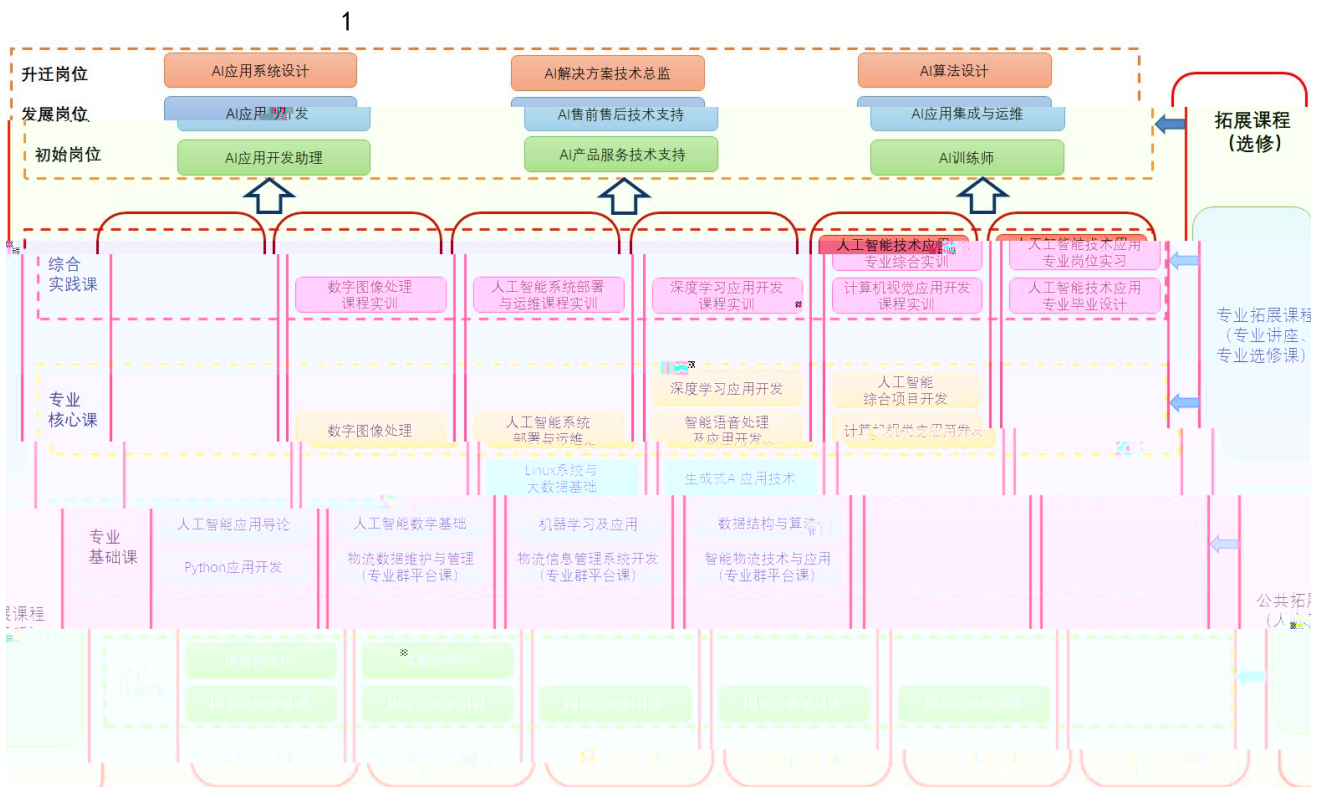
1

升迁岗位
AI应用系统设计
AI解决方案技术总监
AI算法设计

发展岗位
AI应用开发
AI售前售后技术支持
AI应用集成与运维

初始岗位
AI应用开发助理
AI产品服务技术支持
AI训练师

拓展课程
（选修）

综合实践课
数字图像处理课程实训
人工智能系统部署与运维课程实训
深度学习应用开发课程实训
人工智能技术应用专业综合实训
计算机视觉应用开发课程实训
人工智能技术应用专业岗位实习
人工智能技术应用专业毕业设计

专业拓展课程（专业讲座、专业选修课）

专业核心课
深度学习应用开发
人工智能综合项目开发
数字图像处理
人工智能系统部署与运维
智能语音处理及应用开发
计算机视觉应用开发
Linux系统与大数据基础
生成式AI应用技术

专业基础课
人工智能应用导论
人工智能数学基础
机器学习及应用
数据结构与算法
Python应用开发
物流数据维护与管理（专业群平台课）
物流信息管理系统开发（专业群平台课）
智能物流技术与应用（专业群平台课）

展课程
公共拓展
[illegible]